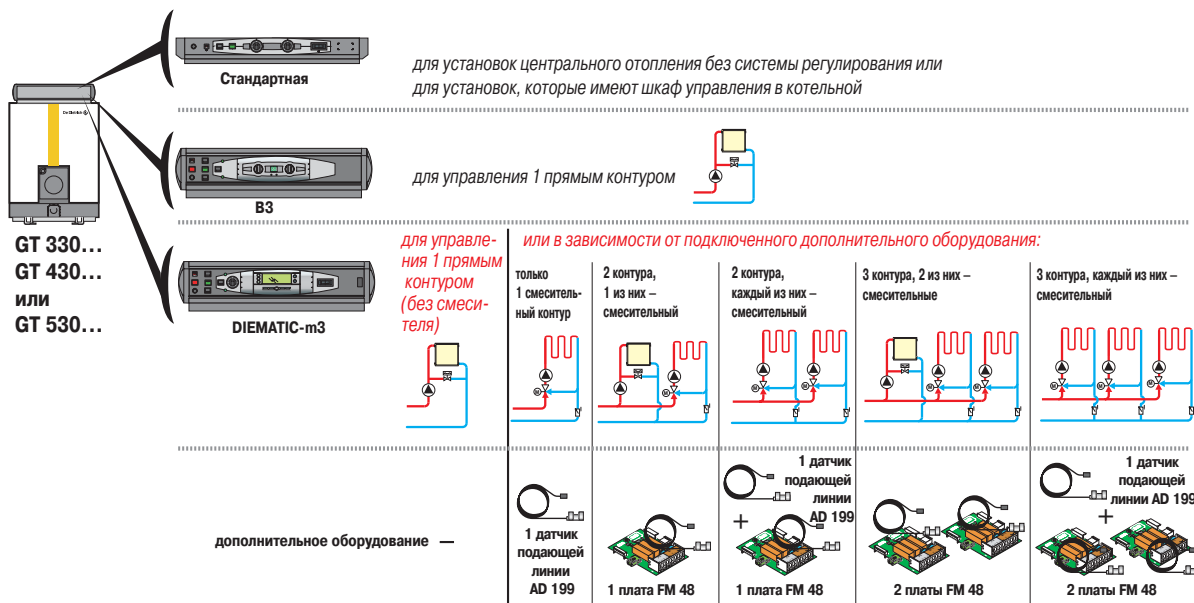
Стандартная

для установок центрального отопления без системы регулирования или для установок, которые имеют шкаф управления в котельной

B3

для управления 1 прямым контуром

GT 330…
GT 430…
или
GT 530…

DIEMATIC-m3

для управления 1 прямым контуром (без смесителя)

или в зависимости от подключенного дополнительного оборудования:

только 1 смесительный контур

2 контура, 1 из них – смесительный

2 контура, каждый из них – смесительный

3 контура, 2 из них – смесительные

3 контура, каждый из них – смесительный

дополнительное оборудование —

1 датчик подающей линии AD 199

1 плата FM 48

1 датчик подающей линии AD 199
+
1 плата FM 48

2 платы FM 48

1 датчик подающей линии AD 199
+
2 платы FM 48